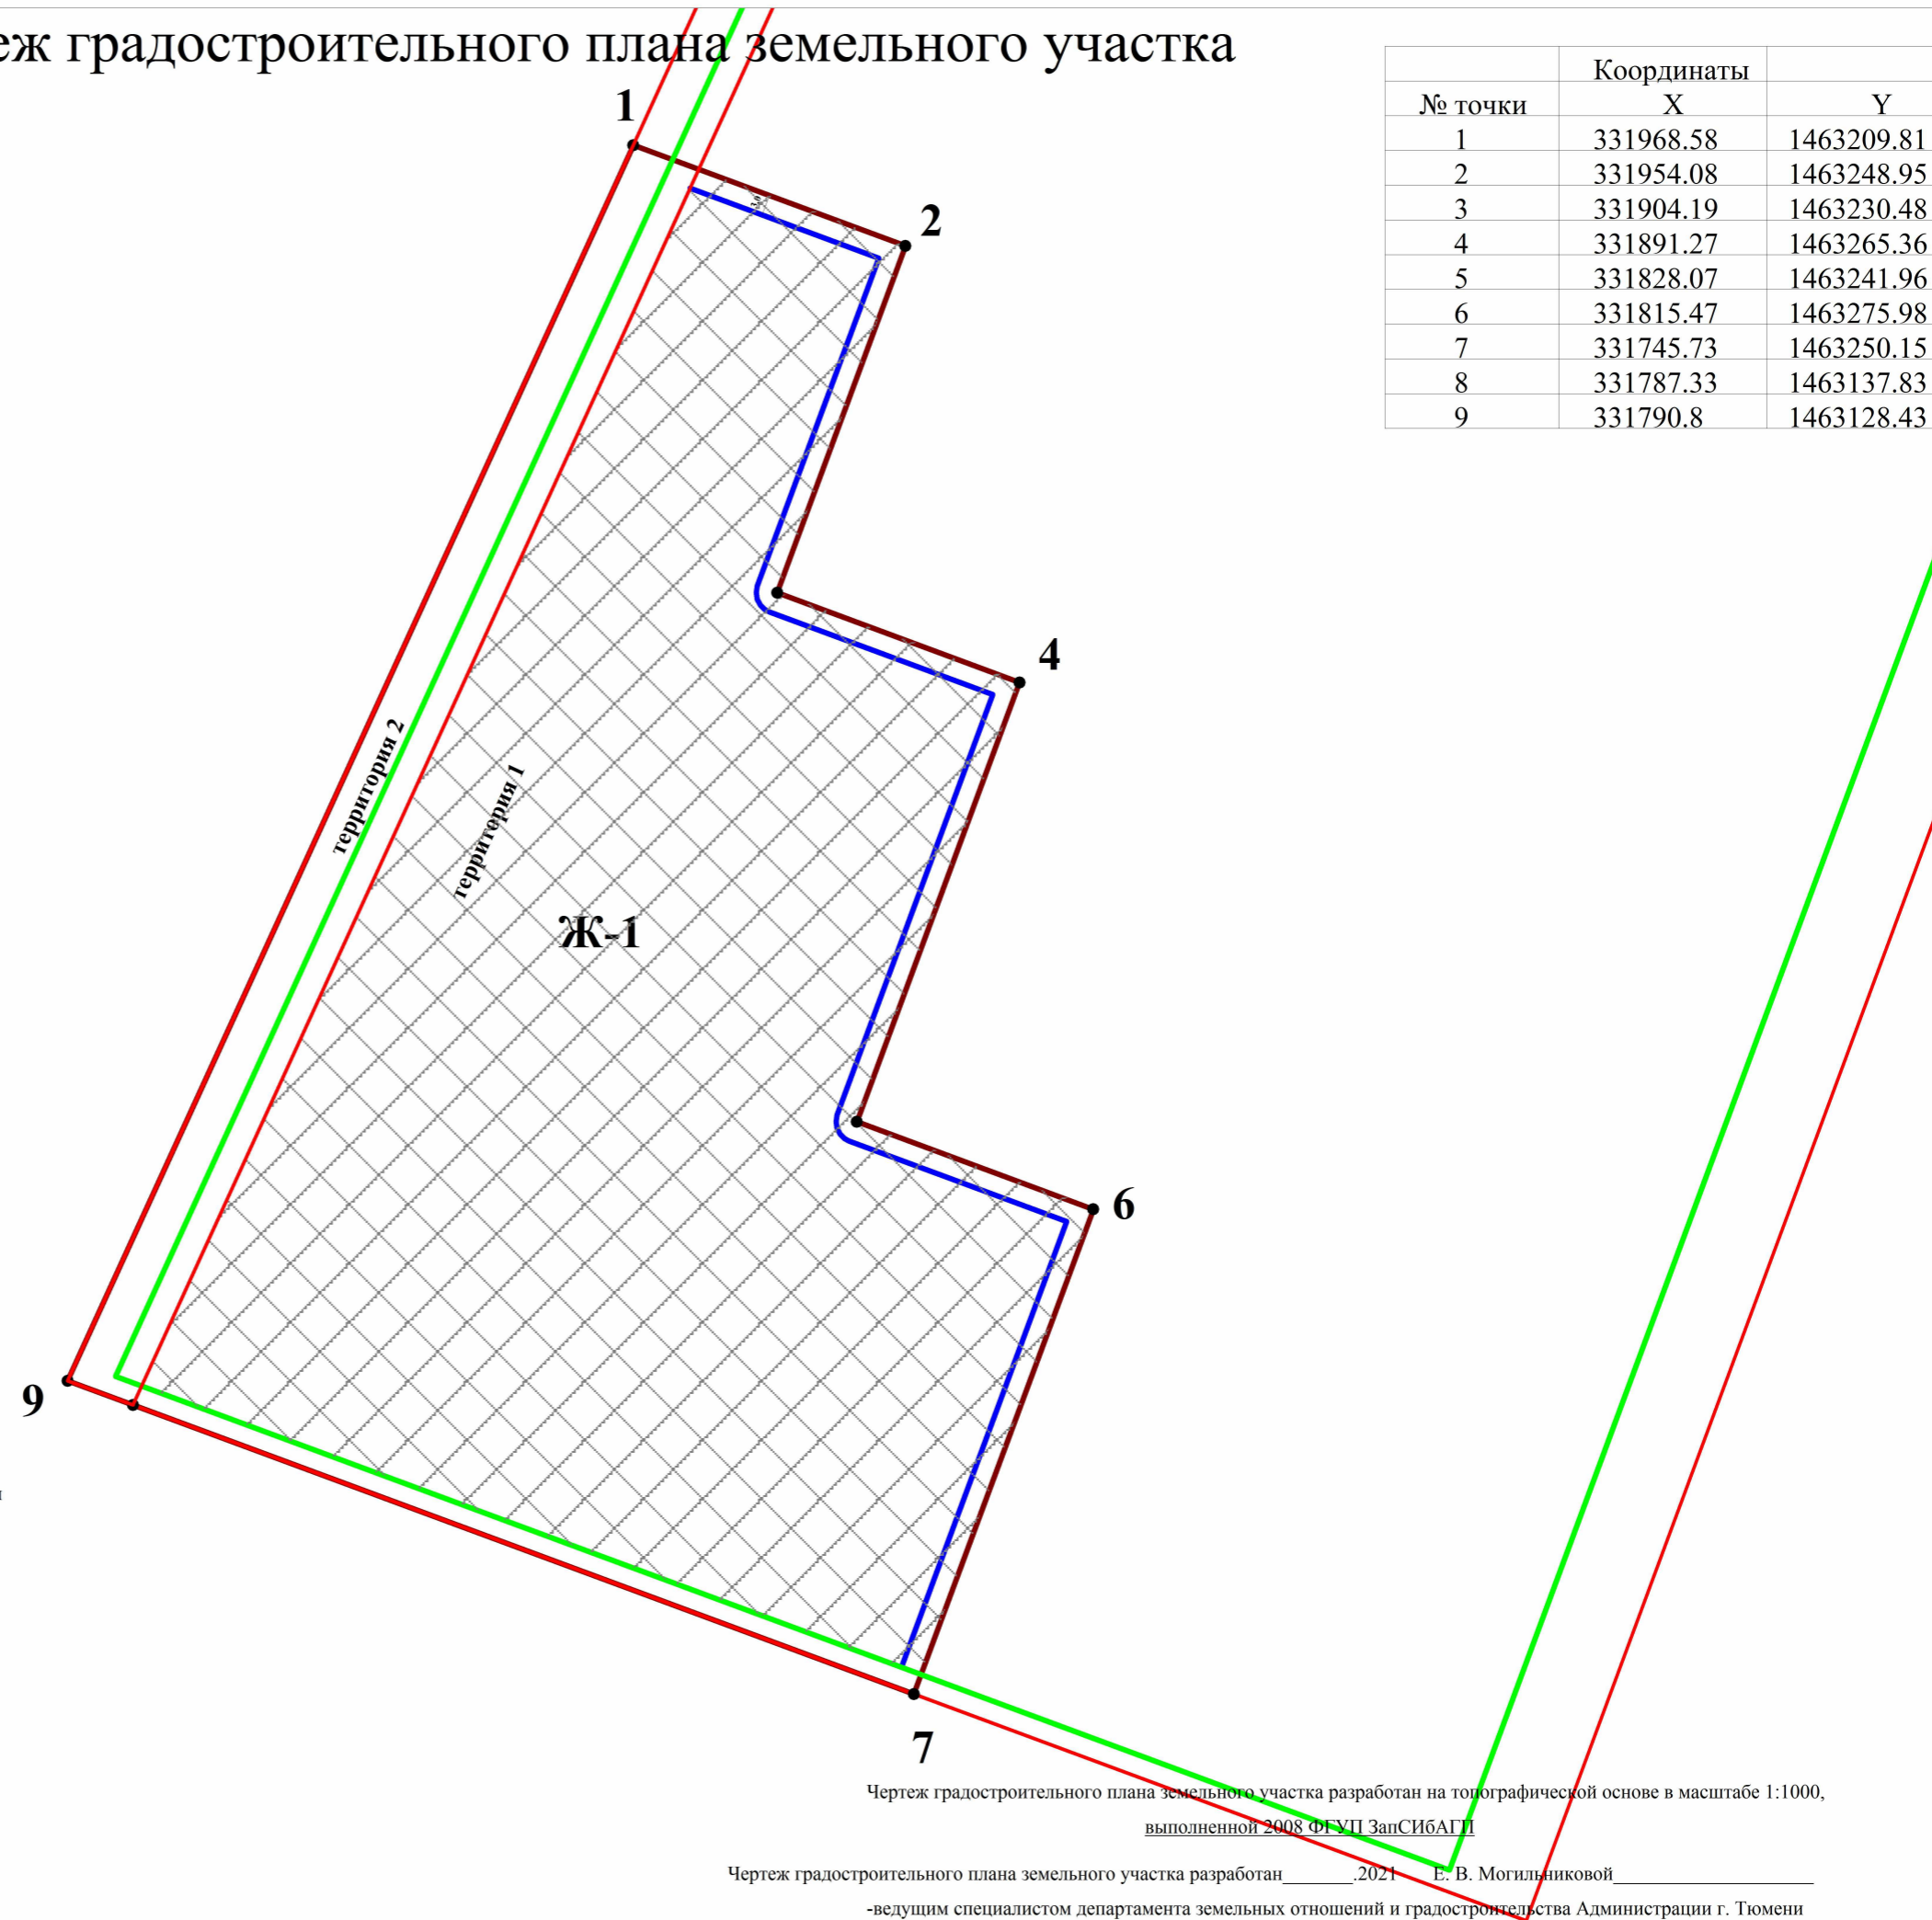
еж градостроительного плана земельного участка

| № точки | Координаты X | Y |
|---|---|---|
| 1 | 331968.58 | 1463209.81 |
| 2 | 331954.08 | 1463248.95 |
| 3 | 331904.19 | 1463230.48 |
| 4 | 331891.27 | 1463265.36 |
| 5 | 331828.07 | 1463241.96 |
| 6 | 331815.47 | 1463275.98 |
| 7 | 331745.73 | 1463250.15 |
| 8 | 331787.33 | 1463137.83 |
| 9 | 331790.8 | 1463128.43 |

1
2
4
6
9
7
территория 2
территория 1
Ж-1

Чертеж градостроительного плана земельного участка разработан на топографической основе в масштабе 1:1000, выполненной 2008 ФГУП ЗапСИбАГП

Чертеж градостроительного плана земельного участка разработан_______.2021 Е. В. Могильниковой____________________

-ведущим специалистом департамента земельных отношений и градостроительства Администрации г. Тюмени